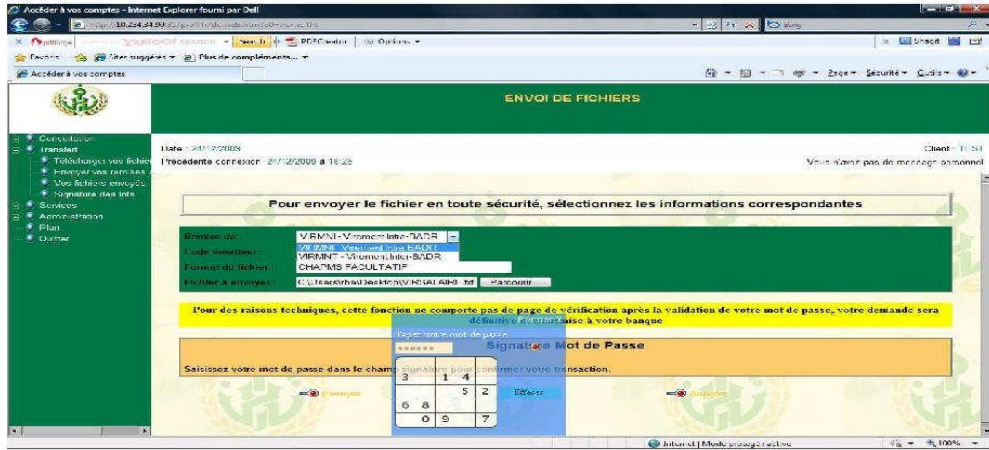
Accéder à vos comptes - Internet Explorer fourni par Dell

http://10.254.34.90/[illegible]

Favoris | Sites suggérés ▾ | Plus de compléments... ▾

Accéder à vos comptes

Page ▾ Sécurité ▾ Outils ▾

ENVOI DE FICHIERS

Consultation
Transfert
Télécharger vos fichier
Envoyer vos remises
Vos fichiers envoyés
Signature des lots
Services
Administration
Plan
Quitter

Date : 24/12/2009
Précédente connexion 24/12/2009 à 18:25

Client : TEST
Vous n'avez pas de message personnel

Pour envoyer le fichier en toute sécurité, sélectionnez les informations correspondantes

Remise de : VIRMNI - Virement Intra-BADR
VIRMNI - Virement Intra-BADR
Code émetteur : VIRMNT - Virement Inter-BADR
Format du fichier : CHAPMS FACULTATIF
Fichier à envoyer : C:\Users\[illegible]\Desktop\VIRSALAIRE.txt Parcourir

Pour des raisons techniques, cette fonction ne comporte pas de page de vérification après la validation de votre mot de passe, votre demande sera définitive et transmise à votre banque

Tapez votre mot de passe
******
Signature Mot de Passe

Saisissez votre mot de passe dans le champ signature pour confirmer votre transaction.

| 3 | | 1 | 4 |
|---|---|---|---|
| | | 5 | 2 |
| 6 | 8 | | |
| | 0 | 9 | 7 |

Effacer

Envoyer

Annuler

Internet | Mode protégé : actif

100%